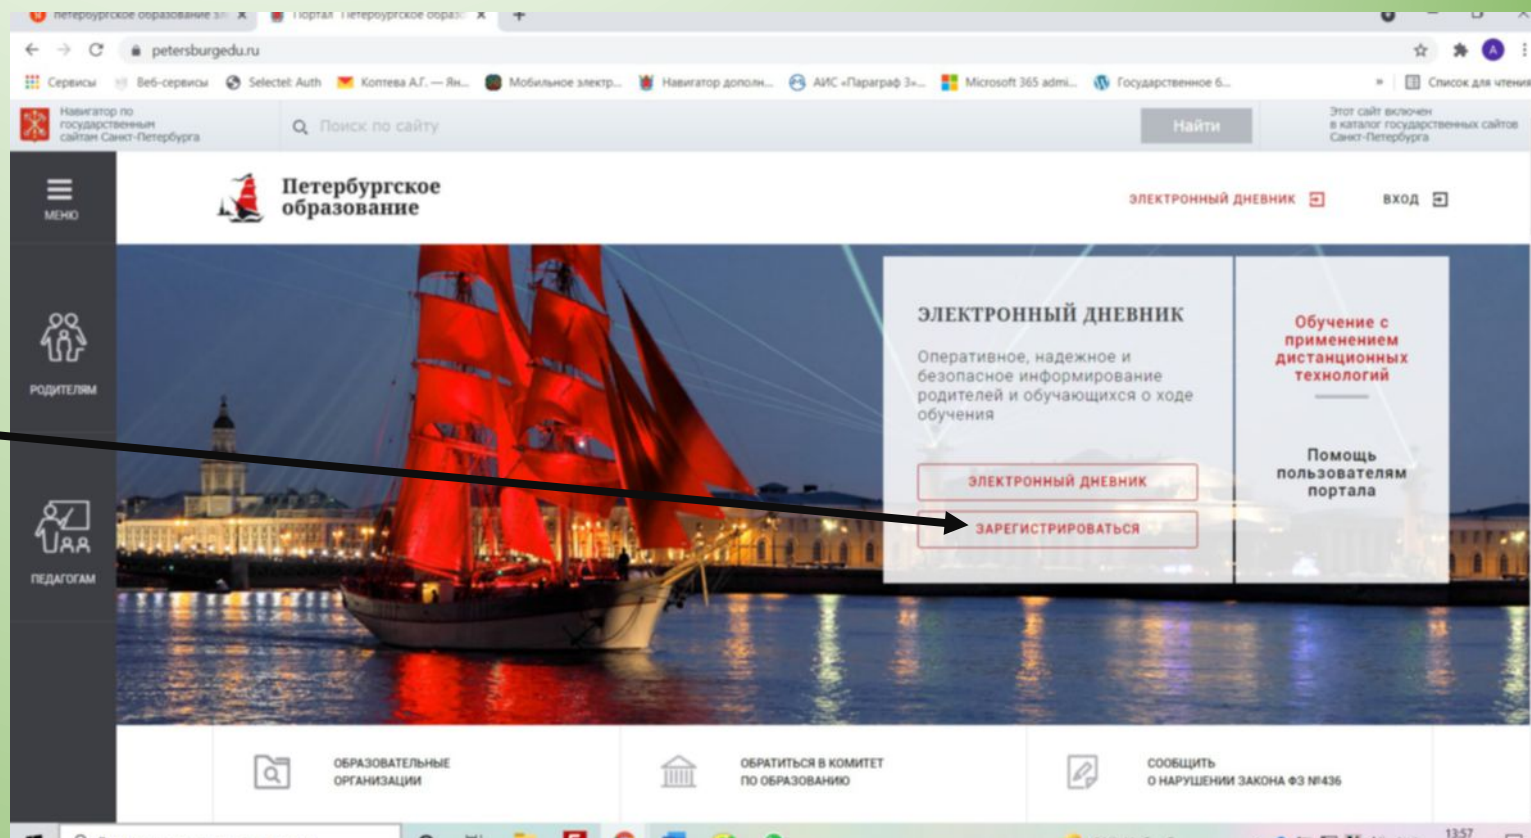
петербургское образование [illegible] Портал Петербургское образ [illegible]

petersburgedu.ru

Сервисы Веб-сервисы Selectel: Auth Коптева А.Г. — Ян... Мобильное электр... Навигатор дополн... АИС «Параграф 3»... Microsoft 365 admi... Государственное б... Список для чтения

Навигатор по государственным сайтам Санкт-Петербурга

Поиск по сайту

Найти

Этот сайт включен в каталог государственных сайтов Санкт-Петербурга

МЕНЮ

Петербургское образование

ЭЛЕКТРОННЫЙ ДНЕВНИК

ВХОД

РОДИТЕЛЯМ

ПЕДАГОГАМ

ЭЛЕКТРОННЫЙ ДНЕВНИК

Оперативное, надежное и безопасное информирование родителей и обучающихся о ходе обучения

ЭЛЕКТРОННЫЙ ДНЕВНИК

ЗАРЕГИСТРИРОВАТЬСЯ

Обучение с применением дистанционных технологий

Помощь пользователям портала

ОБРАЗОВАТЕЛЬНЫЕ ОРГАНИЗАЦИИ

ОБРАТИТЬСЯ В КОМИТЕТ ПО ОБРАЗОВАНИЮ

СООБЩИТЬ О НАРУШЕНИИ ЗАКОНА ФЗ №436

13:57